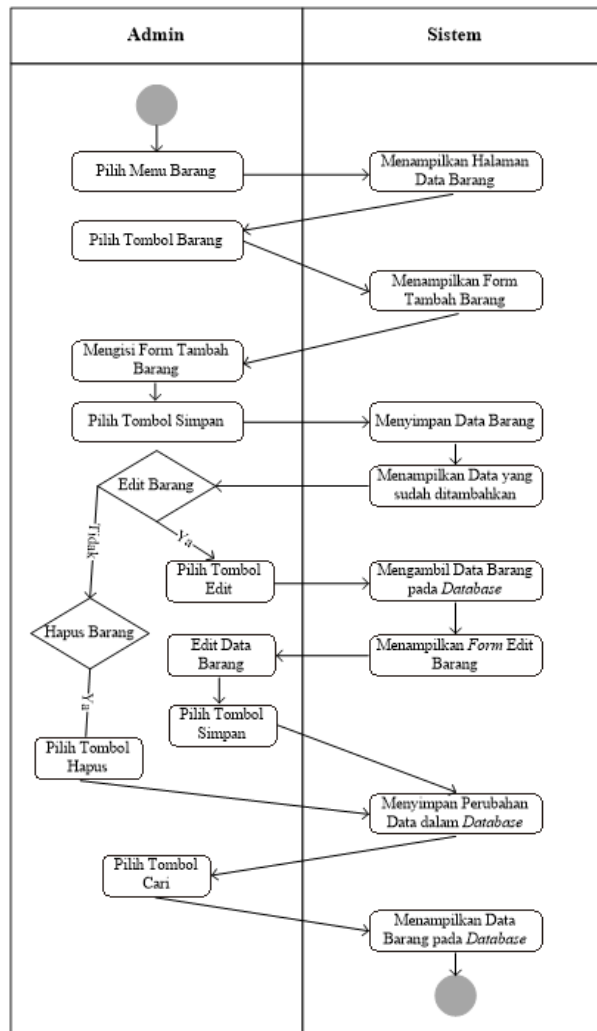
| Admin | Sistem |
|---|---|

Pilih Menu Barang

Menampilkan Halaman Data Barang

Pilih Tombol Barang

Menampilkan Form Tambah Barang

Mengisi Form Tambah Barang

Pilih Tombol Simpan

Menyimpan Data Barang

Menampilkan Data yang sudah ditambahkan

Edit Barang

Tidak

Ya

Pilih Tombol Edit

Mengambil Data Barang pada *Database*

Hapus Barang

Edit Data Barang

Menampilkan *Form* Edit Barang

Ya

Pilih Tombol Simpan

Pilih Tombol Hapus

Menyimpan Perubahan Data dalam *Database*

Pilih Tombol Cari

Menampilkan Data Barang pada *Database*